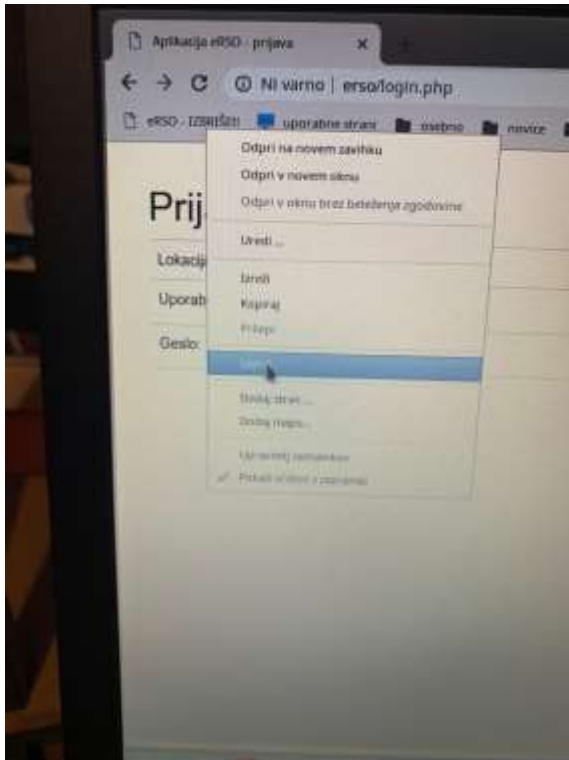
Aplikacija eRSO - prijava

Ni varno | erso/login.php

eRSO - IZBRIŠI!! uporabne strani osebno novice

Prij

Lokacij

Uporab

Geslo:

Odpri na novem zavihku
Odpri v novem oknu
Odpri v oknu brez beleženja zgodovine

Uredi ...

Izreži
Kopiraj
Prilepi

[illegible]

Dodaj stran ...
Dodaj mapo ...

Upravitelj zaznamkov
Pokaži vrstico z zaznamki